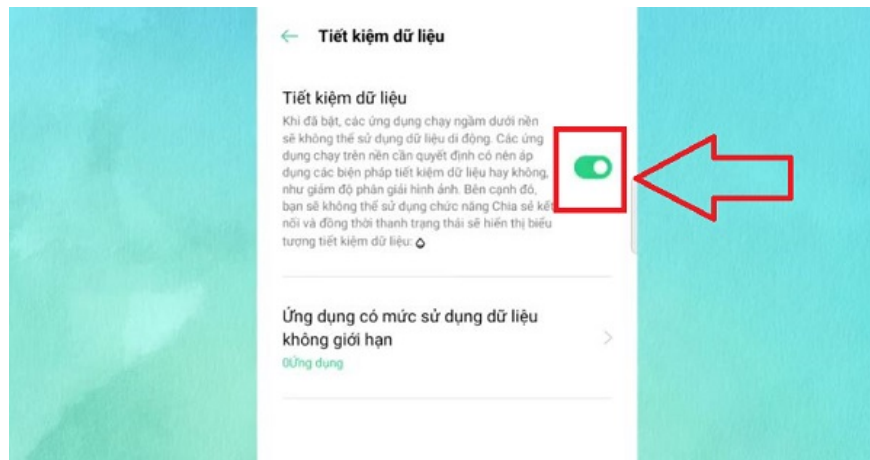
Tiết kiệm dữ liệu

Tiết kiệm dữ liệu

Khi đã bật, các ứng dụng chạy ngầm dưới nền sẽ không thể sử dụng dữ liệu di động. Các ứng dụng chạy trên nền cần quyết định có nên áp dụng các biện pháp tiết kiệm dữ liệu hay không, như giảm độ phân giải hình ảnh. Bên cạnh đó, bạn sẽ không thể sử dụng chức năng Chia sẻ kết nối và đồng thời thanh trạng thái sẽ hiển thị biểu tượng tiết kiệm dữ liệu:

Ứng dụng có mức sử dụng dữ liệu không giới hạn

0Ứng dụng